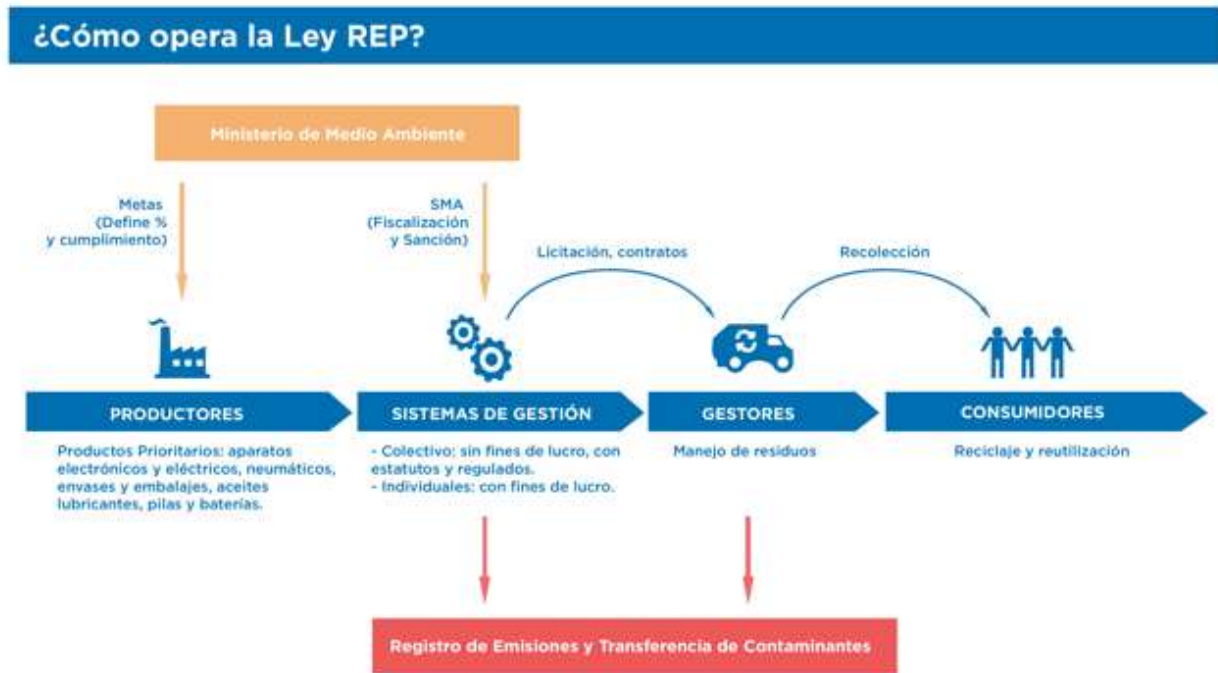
¿Cómo opera la Ley REP?

Ministerio de Medio Ambiente

Metas (Define % y cumplimiento)

SMA (Fiscalización y Sanción)

Licitación, contratos

Recolección

PRODUCTORES

Productos Prioritarios: aparatos electrónicos y eléctricos, neumáticos, envases y embalajes, aceites lubricantes, pilas y baterías.

SISTEMAS DE GESTIÓN

- Colectivo: sin fines de lucro, con estatutos y regulados.
- Individuales: con fines de lucro.

GESTORES

Manejo de residuos

CONSUMIDORES

Reciclaje y reutilización

Registro de Emisiones y Transferencia de Contaminantes